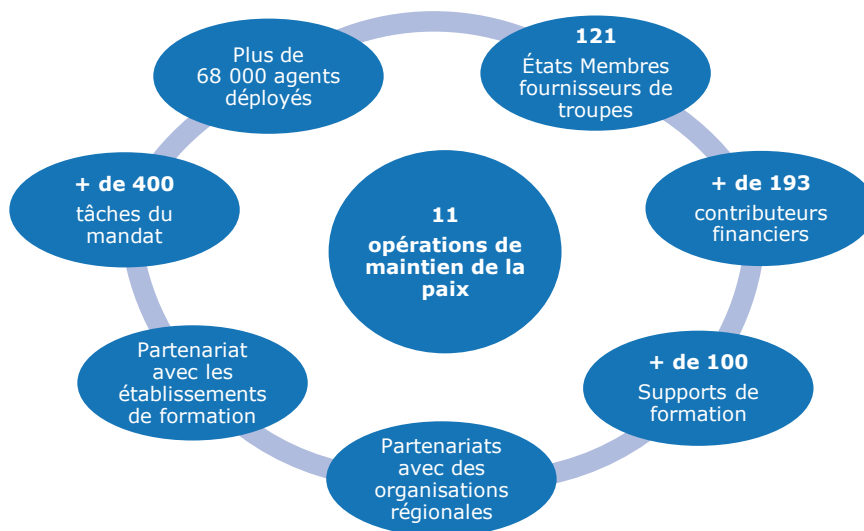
11
opérations de maintien de la paix

Plus de 68 000 agents déployés

121
États Membres fournisseurs de troupes

+ de 193
contributeurs financiers

+ de 100
Supports de formation

Partenariats avec des organisations régionales

Partenariat avec les établissements de formation

+ de 400
tâches du mandat